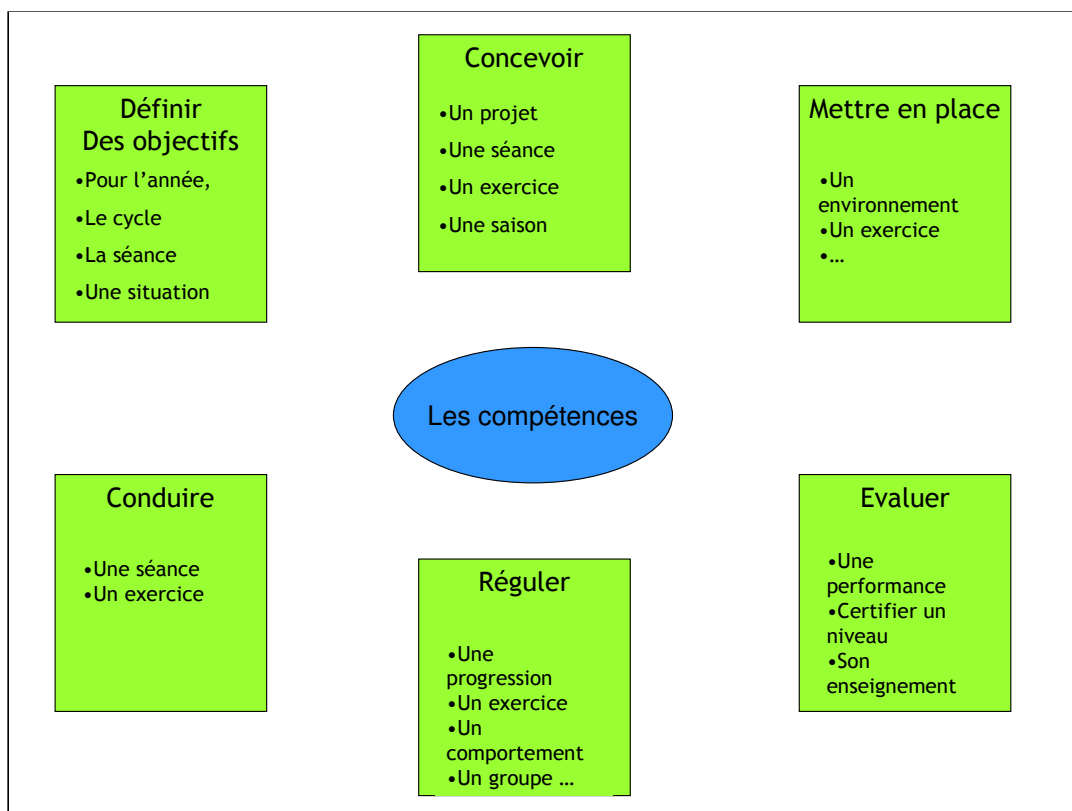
Définir
Des objectifs
•Pour l'année,
•Le cycle
•La séance
•Une situation

Concevoir
•Un projet
•Une séance
•Un exercice
•Une saison

Mettre en place
•Un environnement
•Un exercice
•…

Les compétences

Conduire
•Une séance
•Un exercice

Réguler
•Une progression
•Un exercice
•Un comportement
•Un groupe …

Evaluer
•Une performance
•Certifier un niveau
•Son enseignement